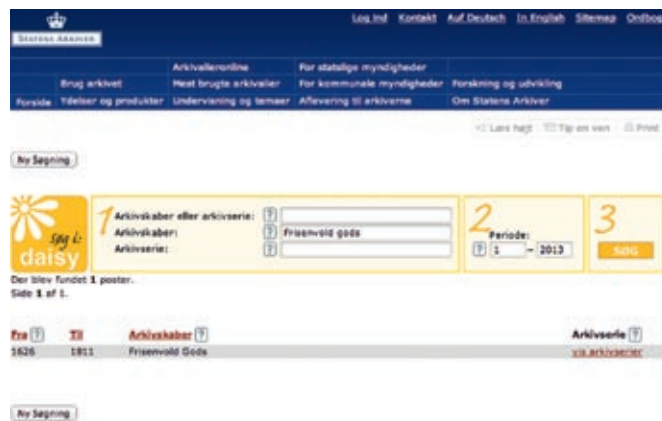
Statens Arkiver

Log ind Kontakt Auf Deutsch In English Sitemap Ordbog

Arkivalieronline For statslige myndigheder
Brug arkivet Mest brugte arkivalier For kommunale myndigheder Forskning og udvikling
Forside Ydelser og produkter Undervisning og temaer Aflevering til arkiverne Om Statens Arkiver

Læs højt Tip en ven Print

Ny Søgning

Søg i: daisy

1 Arkivskaber eller arkivserie: ?
Arkivskaber: ? Frisenvold gods
Arkivserie: ?

2 Periode: ? 1 - 2013

3 SØG

Der blev fundet 1 poster.
Side 1 af 1.

| Fra ? | Til | Arkivskaber ? | Arkivserie ? |
|---|---|---|---|
| 1626 | 1911 | Frisenvold Gods | vis arkivserier |

Ny Søgning